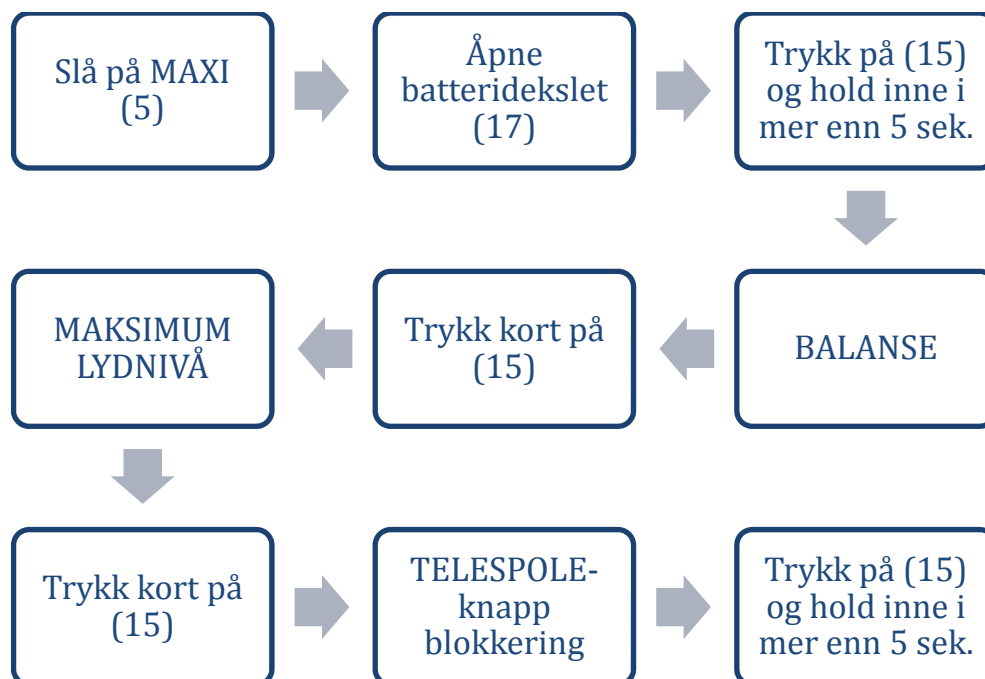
Slå på MAXI (5)

Åpne batteridekslet (17)

Trykk på (15) og hold inne i mer enn 5 sek.

BALANSE

Trykk kort på (15)

MAKSIMUM LYDNIVÅ

Trykk kort på (15)

TELESPOLE-knapp blokkering

Trykk på (15) og hold inne i mer enn 5 sek.